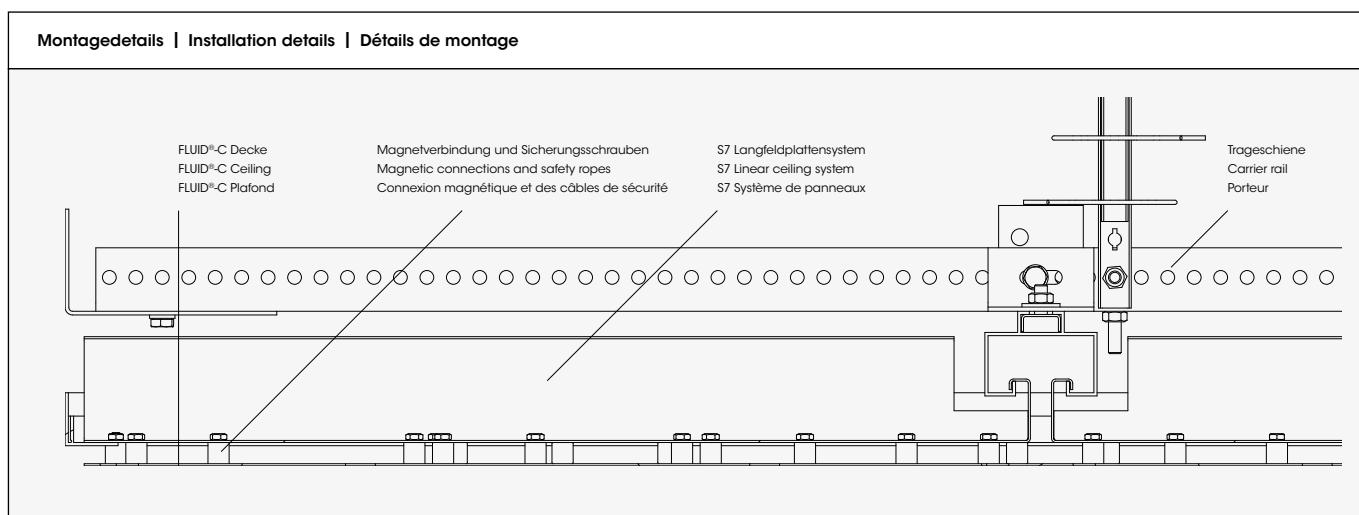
Montagedetails | Installation details | Détails de montage

FLUID®-C Decke
FLUID®-C Ceiling
FLUID®-C Plafond

Magnetverbindung und Sicherungsschrauben
Magnetic connections and safety ropes
Connexion magnétique et des câbles de sécurité

S7 Langfeldplattensystem
S7 Linear ceiling system
S7 Système de panneaux

Trageschiene
Carrier rail
Porteur